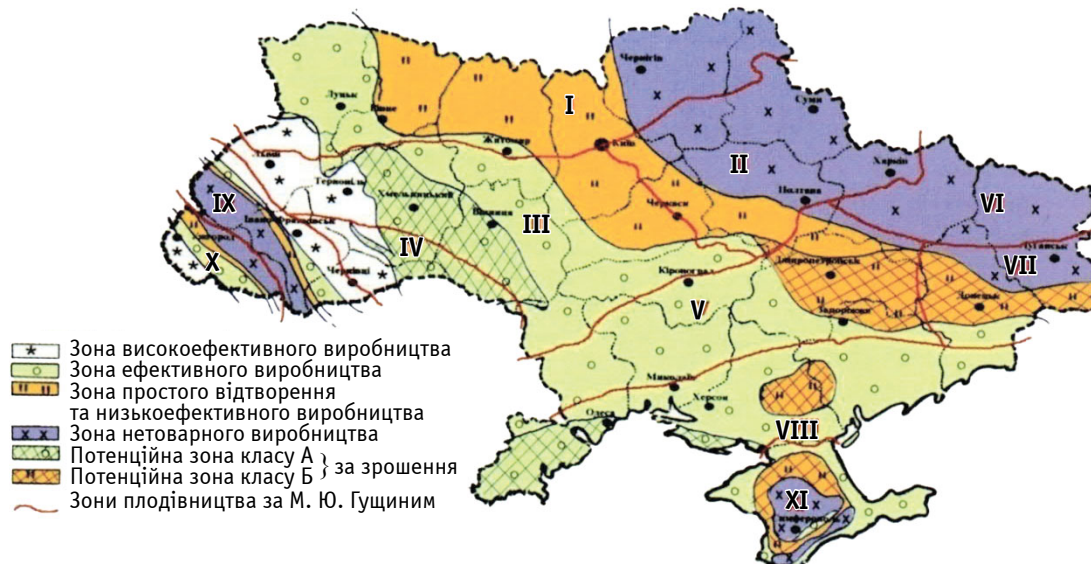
Чернігів
Суми
Луцьк
Рівне
Київ
Житомир
Харків
Львів
Тернопіль
Полтава
Хмельницький
Івано-Франківськ
Вінниця
Черкаси
Ужгород
Чернівці
Кіровоград
Дніпропетровськ
Луганськ
Донецьк
Запоріжжя
Миколаїв
Херсон
Одеса
Сімферополь

I
II
III
IV
V
VI
VII
VIII
IX
X
XI

Зона високоефективного виробництва
Зона ефективного виробництва
Зона простого відтворення та низькоефективного виробництва
Зона нетоварного виробництва
Потенційна зона класу А
Потенційна зона класу Б
} за зрошення
Зони плодівництва за М. Ю. Гущиним